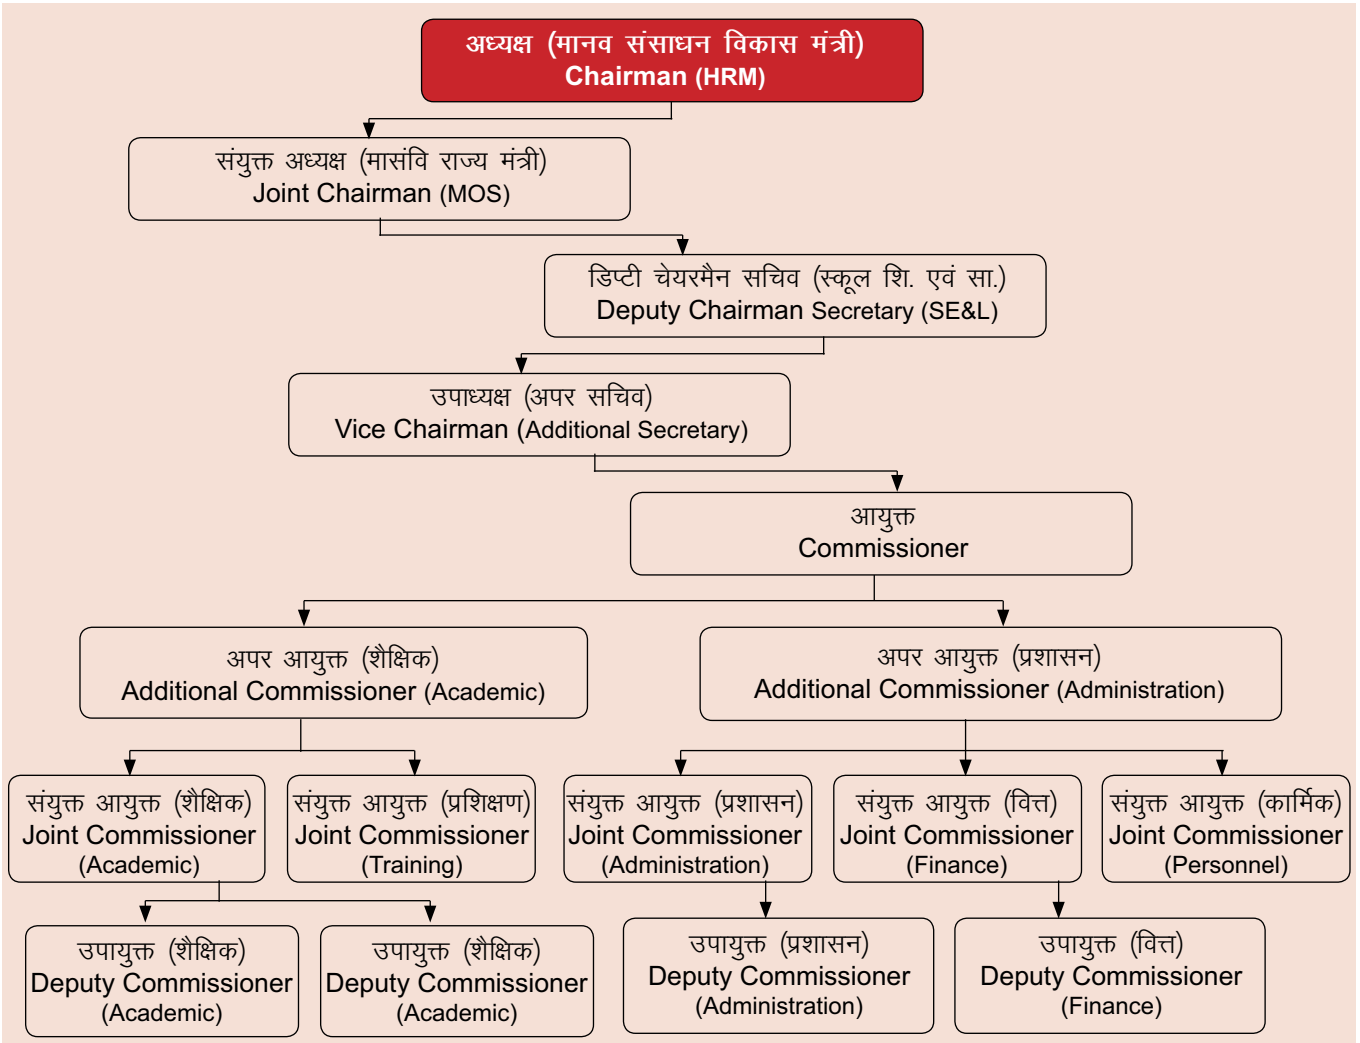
अध्यक्ष (मानव संसाधन विकास मंत्री)
Chairman (HRM)

संयुक्त अध्यक्ष (मासंवि राज्य मंत्री)
Joint Chairman (MOS)

डिप्टी चेयरमैन सचिव (स्कूल शि. एवं सा.)
Deputy Chairman Secretary (SE&L)

उपाध्यक्ष (अपर सचिव)
Vice Chairman (Additional Secretary)

आयुक्त
Commissioner

अपर आयुक्त (शैक्षिक)
Additional Commissioner (Academic)

अपर आयुक्त (प्रशासन)
Additional Commissioner (Administration)

संयुक्त आयुक्त (शैक्षिक)
Joint Commissioner (Academic)

संयुक्त आयुक्त (प्रशिक्षण)
Joint Commissioner (Training)

संयुक्त आयुक्त (प्रशासन)
Joint Commissioner (Administration)

संयुक्त आयुक्त (वित्त)
Joint Commissioner (Finance)

संयुक्त आयुक्त (कार्मिक)
Joint Commissioner (Personnel)

उपायुक्त (शैक्षिक)
Deputy Commissioner (Academic)

उपायुक्त (शैक्षिक)
Deputy Commissioner (Academic)

उपायुक्त (प्रशासन)
Deputy Commissioner (Administration)

उपायुक्त (वित्त)
Deputy Commissioner (Finance)